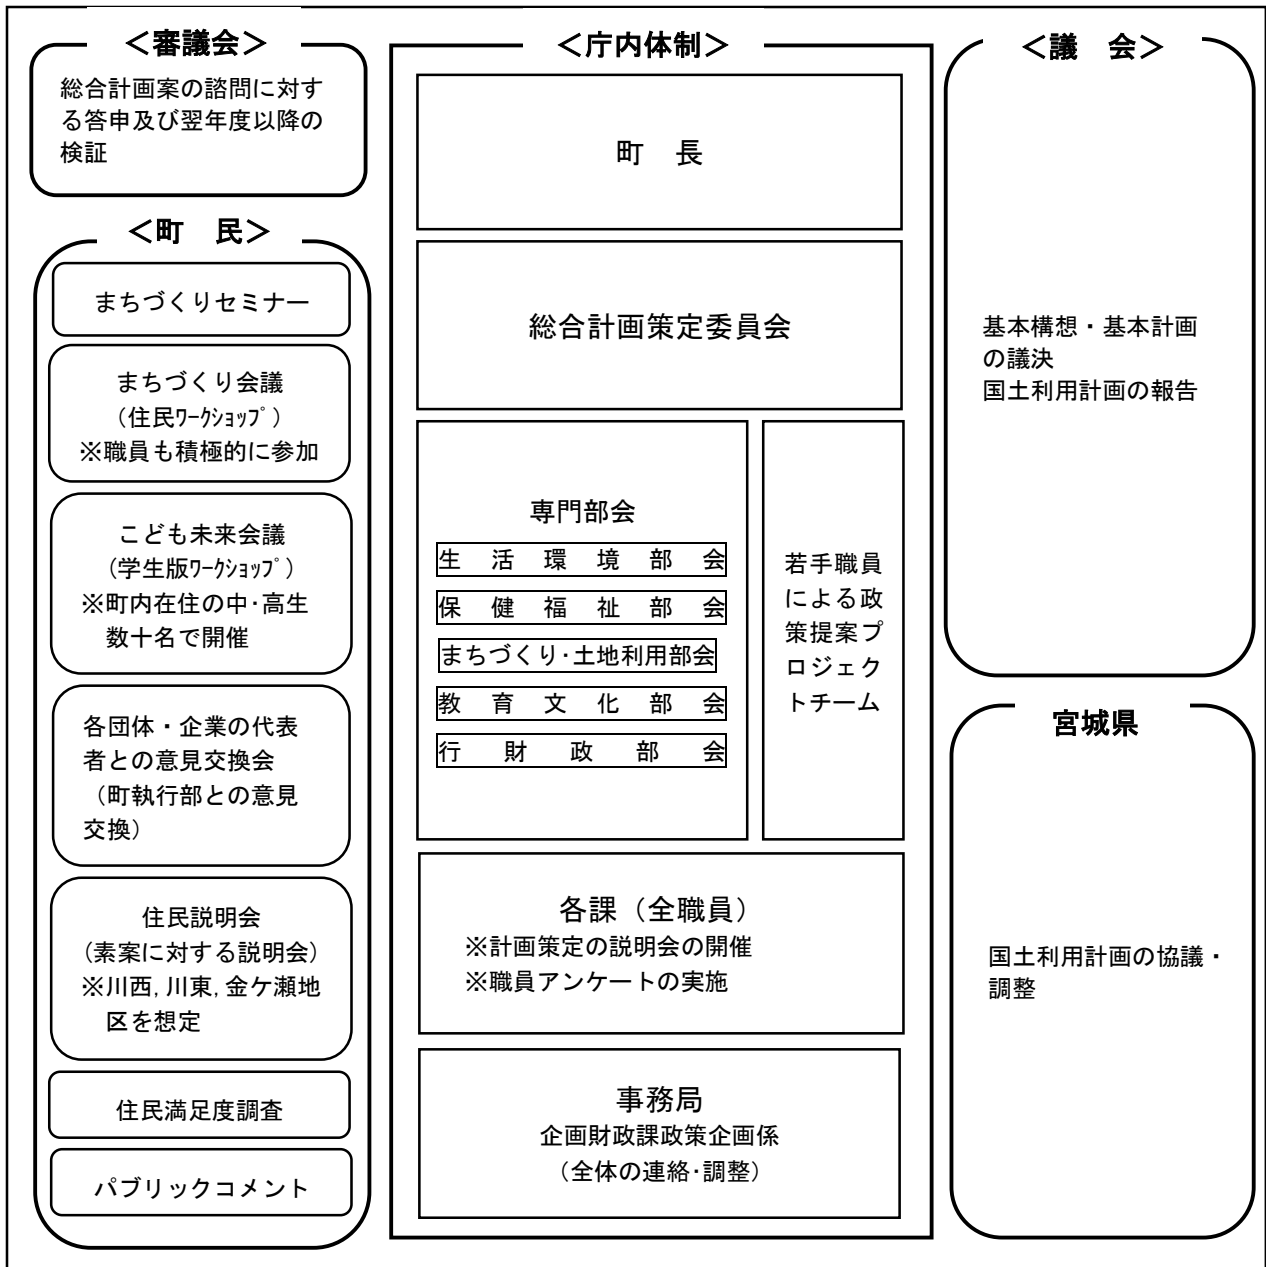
<審議会>

総合計画案の諮問に対する答申及び翌年度以降の検証

<町　民>

まちづくりセミナー

まちづくり会議
（住民ﾜｰｸｼｮｯﾌﾟ）
※職員も積極的に参加

こども未来会議
（学生版ﾜｰｸｼｮｯﾌﾟ）
※町内在住の中･高生数十名で開催

各団体・企業の代表者との意見交換会
（町執行部との意見交換）

住民説明会
（素案に対する説明会）
※川西，川東，金ケ瀬地区を想定

住民満足度調査

パブリックコメント

<庁内体制>

町　長

総合計画策定委員会

専門部会

生活環境部会

保健福祉部会

まちづくり･土地利用部会

教育文化部会

行財政部会

若手職員による政策提案プロジェクトチーム

各課（全職員）
※計画策定の説明会の開催
※職員アンケートの実施

事務局
企画財政課政策企画係
（全体の連絡･調整）

<議　会>

基本構想・基本計画の議決
国土利用計画の報告

宮城県

国土利用計画の協議・調整